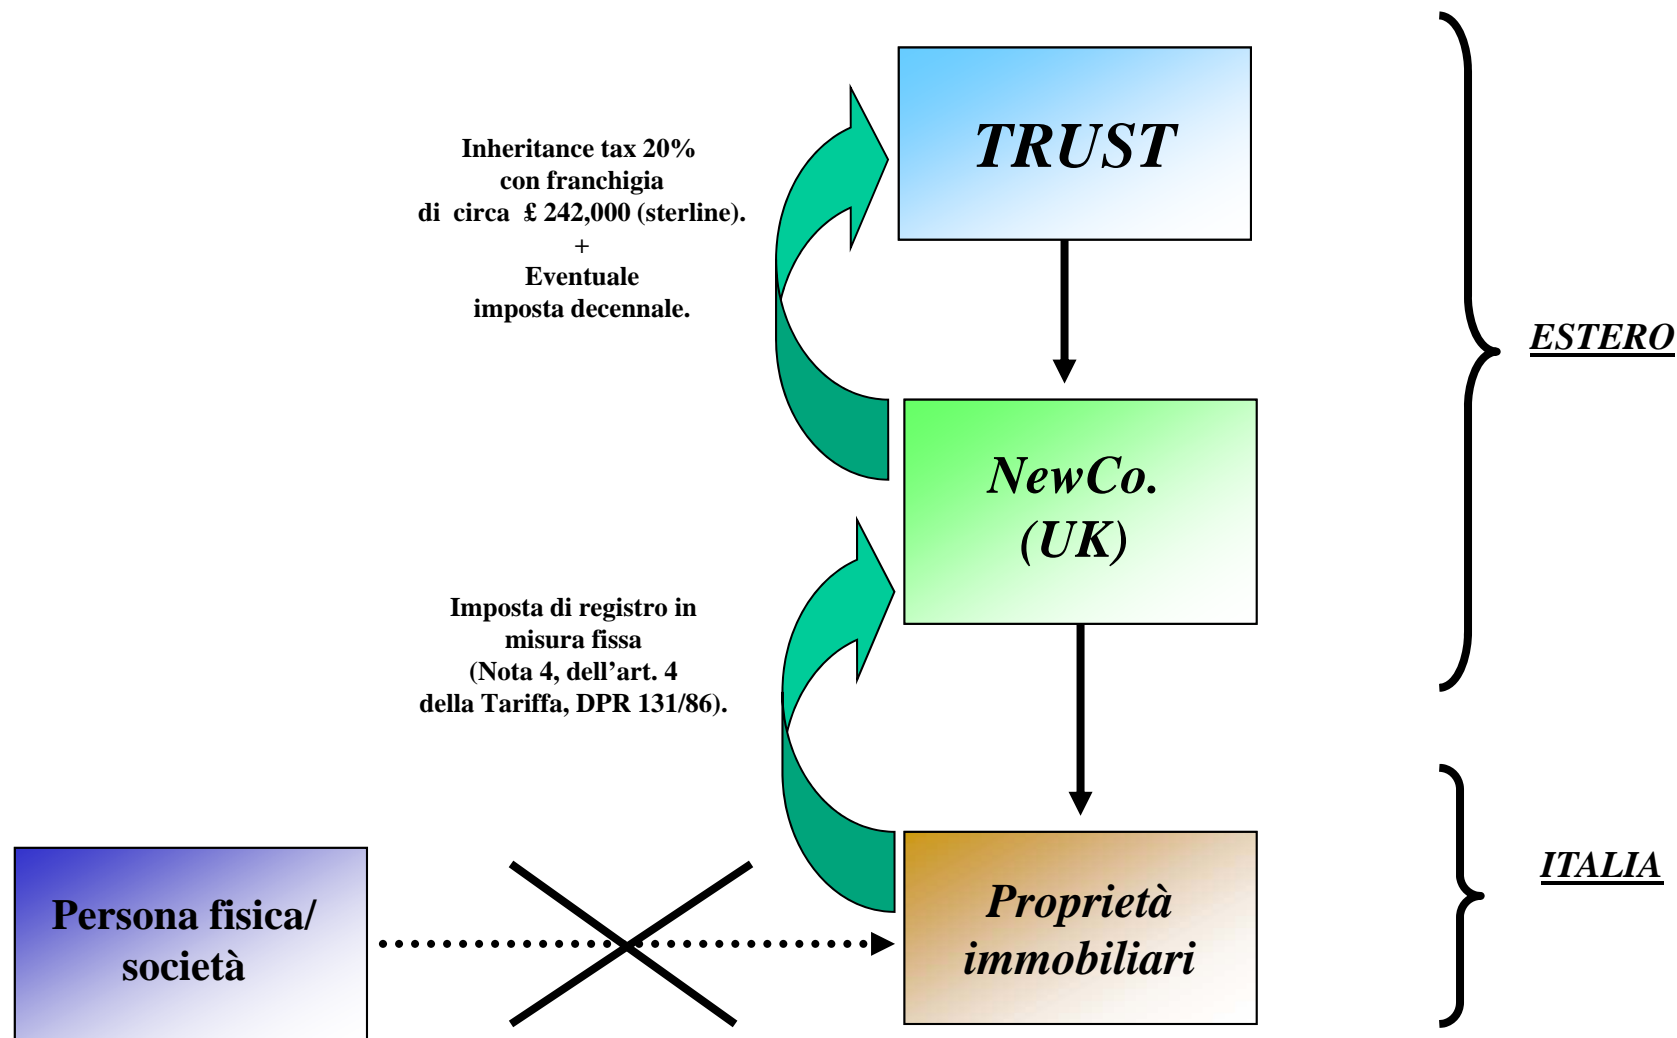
TRUST

Inheritance tax 20% con franchigia di circa £ 242,000 (sterline).
+
Eventuale imposta decennale.

ESTERO

NewCo. (UK)

Imposta di registro in misura fissa (Nota 4, dell'art. 4 della Tariffa, DPR 131/86).

ITALIA

Persona fisica/ società

Proprietà immobiliari